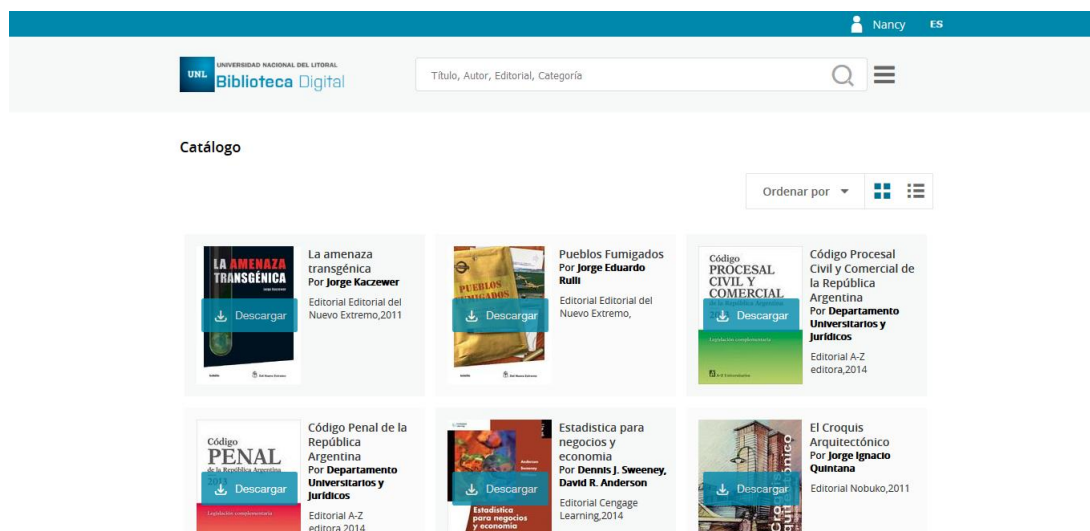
Nancy ES

UNL UNIVERSIDAD NACIONAL DEL LITORAL Biblioteca Digital

Título, Autor, Editorial, Categoría

Catálogo

Ordenar por

LA AMENAZA TRANSGÉNICA

Descargar

La amenaza transgénica
Por Jorge Kaczewer
Editorial Editorial del Nuevo Extremo,2011

PUEBLOS FUMIGADOS

Descargar

Pueblos Fumigados
Por Jorge Eduardo Rulli
Editorial Editorial del Nuevo Extremo,

Código PROCESAL CIVIL Y COMERCIAL de la República Argentina

Descargar

Legislación complementaria

Código Procesal Civil y Comercial de la República Argentina
Por Departamento Universitarios y Jurídicos
Editorial A-Z editora,2014

Código PENAL de la República Argentina

Descargar

Legislación complementaria

Código Penal de la República Argentina
Por Departamento Universitarios y Jurídicos
Editorial A-Z editora,2014

Estadística para negocios y economía

Descargar

Estadistica para negocios y economia
Por Dennis J. Sweeney, David R. Anderson
Editorial Cengage Learning,2014

Descargar

El Croquis Arquitectónico
Por Jorge Ignacio Quintana
Editorial Nobuko,2011